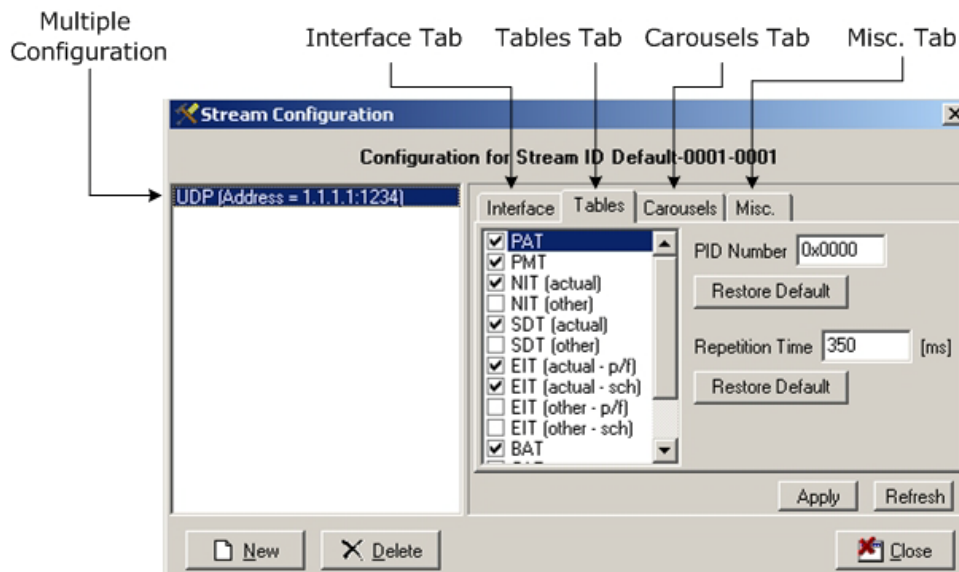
Multiple Configuration

Interface Tab

Tables Tab

Carousels Tab

Misc. Tab

Stream Configuration

Configuration for Stream ID Default-0001-0001

UDP (Address = 1.1.1.1:1234)

Interface

Tables

Carousels

Misc.

PAT
PMT
NIT (actual)
NIT (other)
SDT (actual)
SDT (other)
EIT (actual - p/f)
EIT (actual - sch)
EIT (other - p/f)
EIT (other - sch)
BAT

PID Number 0x0000

Restore Default

Repetition Time 350 [ms]

Restore Default

Apply

Refresh

New

Delete

Close